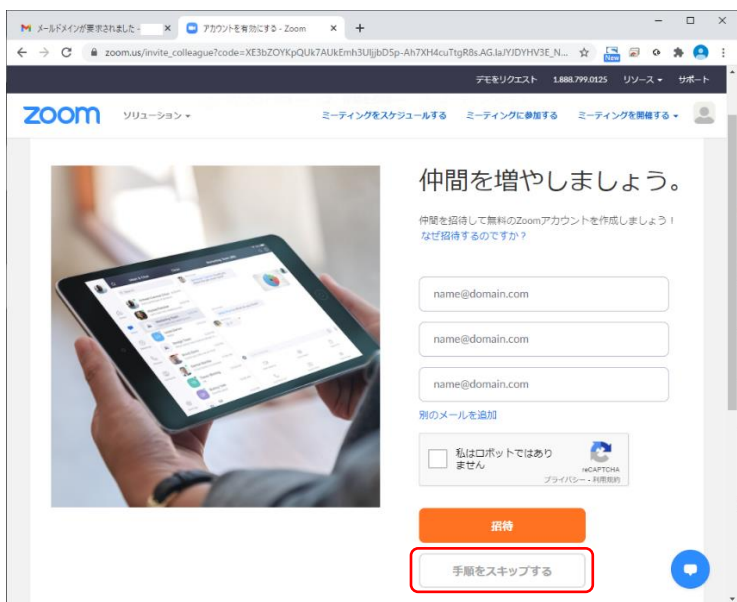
M メールドメインが要求されました - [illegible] ×
アカウントを有効にする - Zoom ×
+

zoom.us/invite_colleague?code=XE3bZOYKpQUk7AUkEmh3ULjjbD5p-Ah7XH4cuTtgR8s.AG.laJYJDYHV3E_N...

New

デモをリクエスト 1.888.799.0125 リソース ▾ サポート

zoom ソリューション ▾ ミーティングをスケジュールする ミーティングに参加する ミーティングを開催する ▾

仲間を増やしましょう。

仲間を招待して無料のZoomアカウントを作成しましょう！
なぜ招待するのですか？

name@domain.com

name@domain.com

name@domain.com

別のメールを追加

私はロボットではありません
reCAPTCHA
プライバシー - 利用規約

招待

手順をスキップする